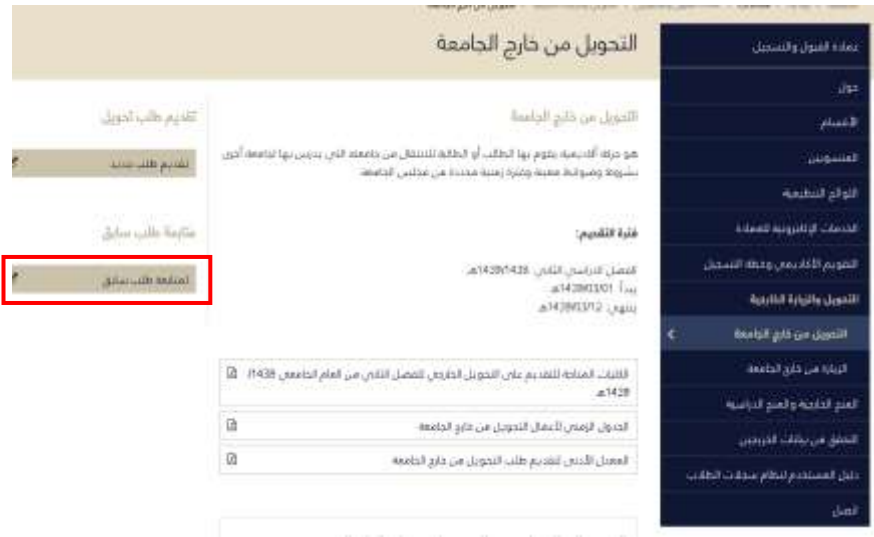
التحويل من خارج الجامعة

عمادة القبول والتسجيل
حول
الأقسام
المنسوبين
اللوائح التنظيمية
الخدمات الإلكترونية للعمادة
التقويم الأكاديمي وخطة التسجيل
التحويل والزيارة الخارجية
التحويل من خارج الجامعة
الزيارة من خارج الجامعة
المنح الخارجية والمنح الدراسية
التحقق من بيانات الخريجين
دليل المستخدم لنظام سجلات الطلاب
اتصل

التحويل من خارج الجامعة

هو حركة أكاديمية يقوم بها الطالب أو الطالبة للانتقال من جامعته التي يدرس بها لجامعة أخرى بشروط وضوابط معينة وفترة زمنية محددة من مجلس الجامعة.

فترة التقديم:

الفصل الدراسي الثاني 1438/1439هـ
يبدأ: 1439/03/01هـ
ينتهي: 1439/03/12هـ

الكليات المتاحة للتقديم على التحويل الخارجي للفصل الثاني من العام الجامعي 1438/ 1439هـ
الجدول الزمني لأعمال التحويل من خارج الجامعة
المعدل الأدنى لتقديم طلب التحويل من خارج الجامعة

تقديم طلب تحويل
تقديم طلب جديد
متابعة طلب سابق
لمتابعة طلب سابق